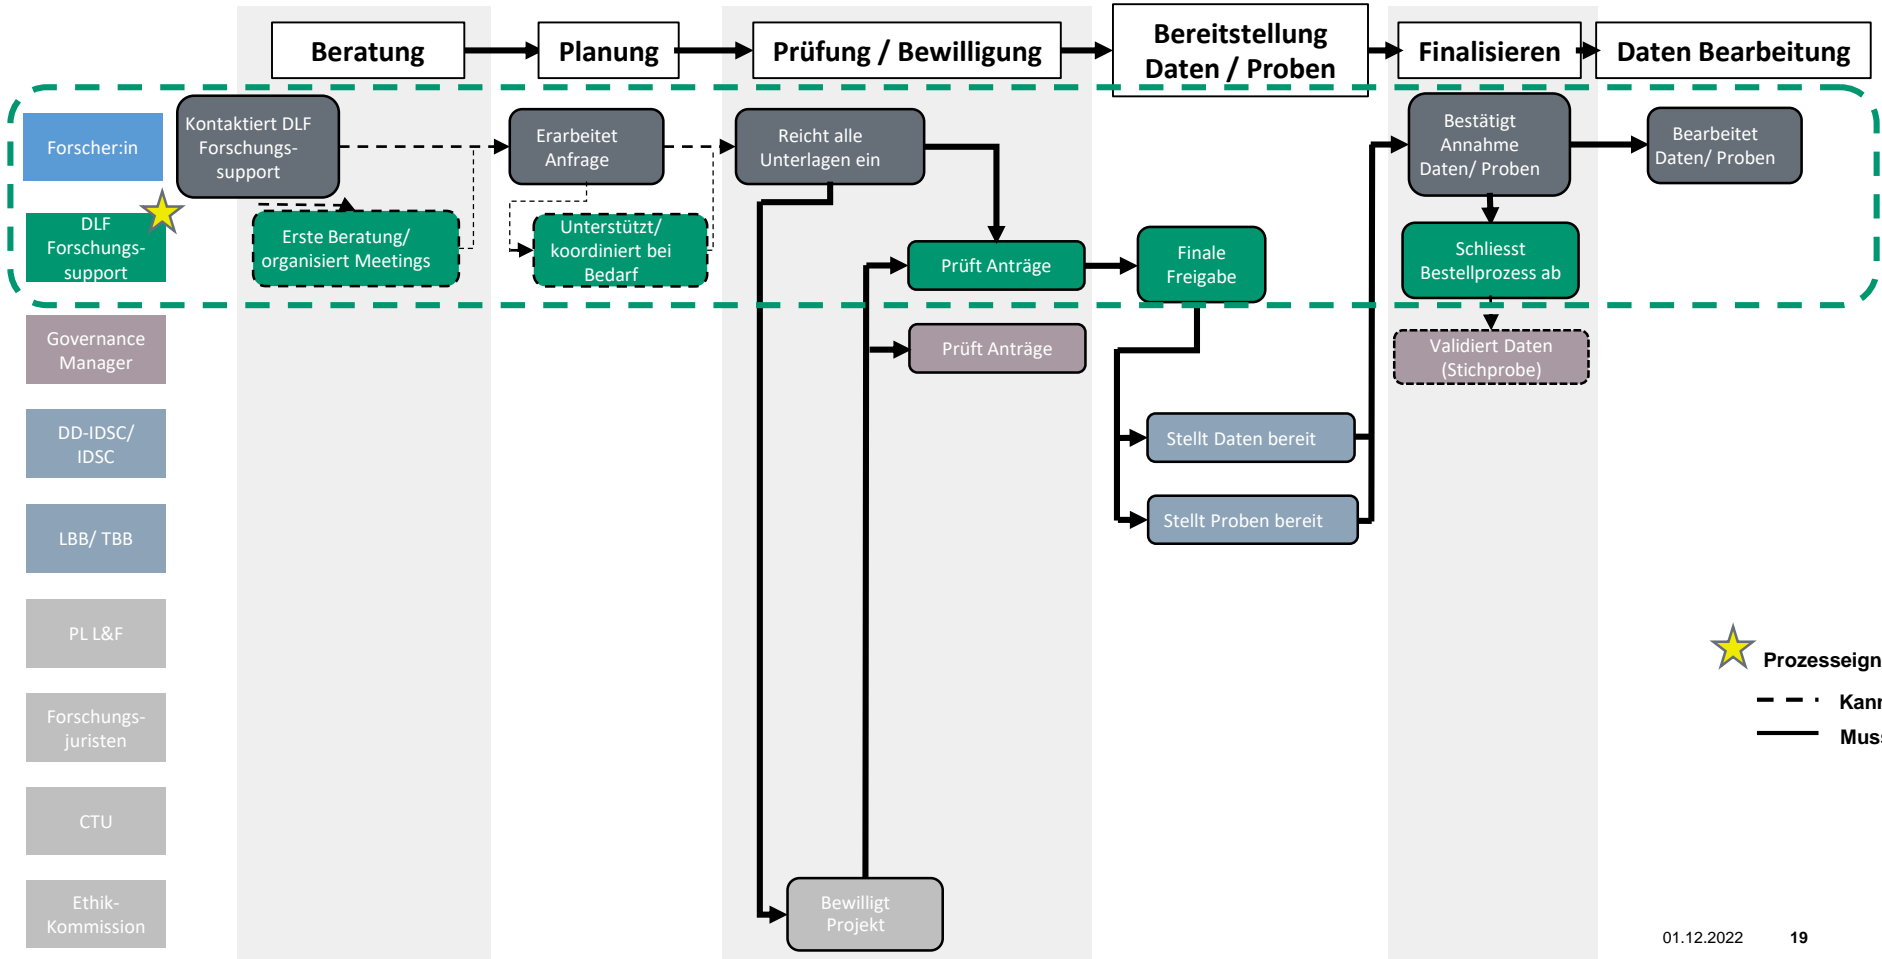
Beratung

Planung

Prüfung / Bewilligung

Bereitstellung Daten / Proben

Finalisieren

Daten Bearbeitung

Forscher:in

DLF Forschungs-support

Governance Manager

DD-IDSC/ IDSC

LBB/ TBB

PL L&F

Forschungs-juristen

CTU

Ethik-Kommission

Kontaktiert DLF Forschungs-support

Erste Beratung/ organisiert Meetings

Erarbeitet Anfrage

Unterstützt/ koordiniert bei Bedarf

Reicht alle Unterlagen ein

Prüft Anträge

Prüft Anträge

Bewilligt Projekt

Finale Freigabe

Stellt Daten bereit

Stellt Proben bereit

Bestätigt Annahme Daten/ Proben

Schliesst Bestellprozess ab

Validiert Daten (Stichprobe)

Bearbeitet Daten/ Proben

Prozesseign

Kann

Muss

01.12.2022

19